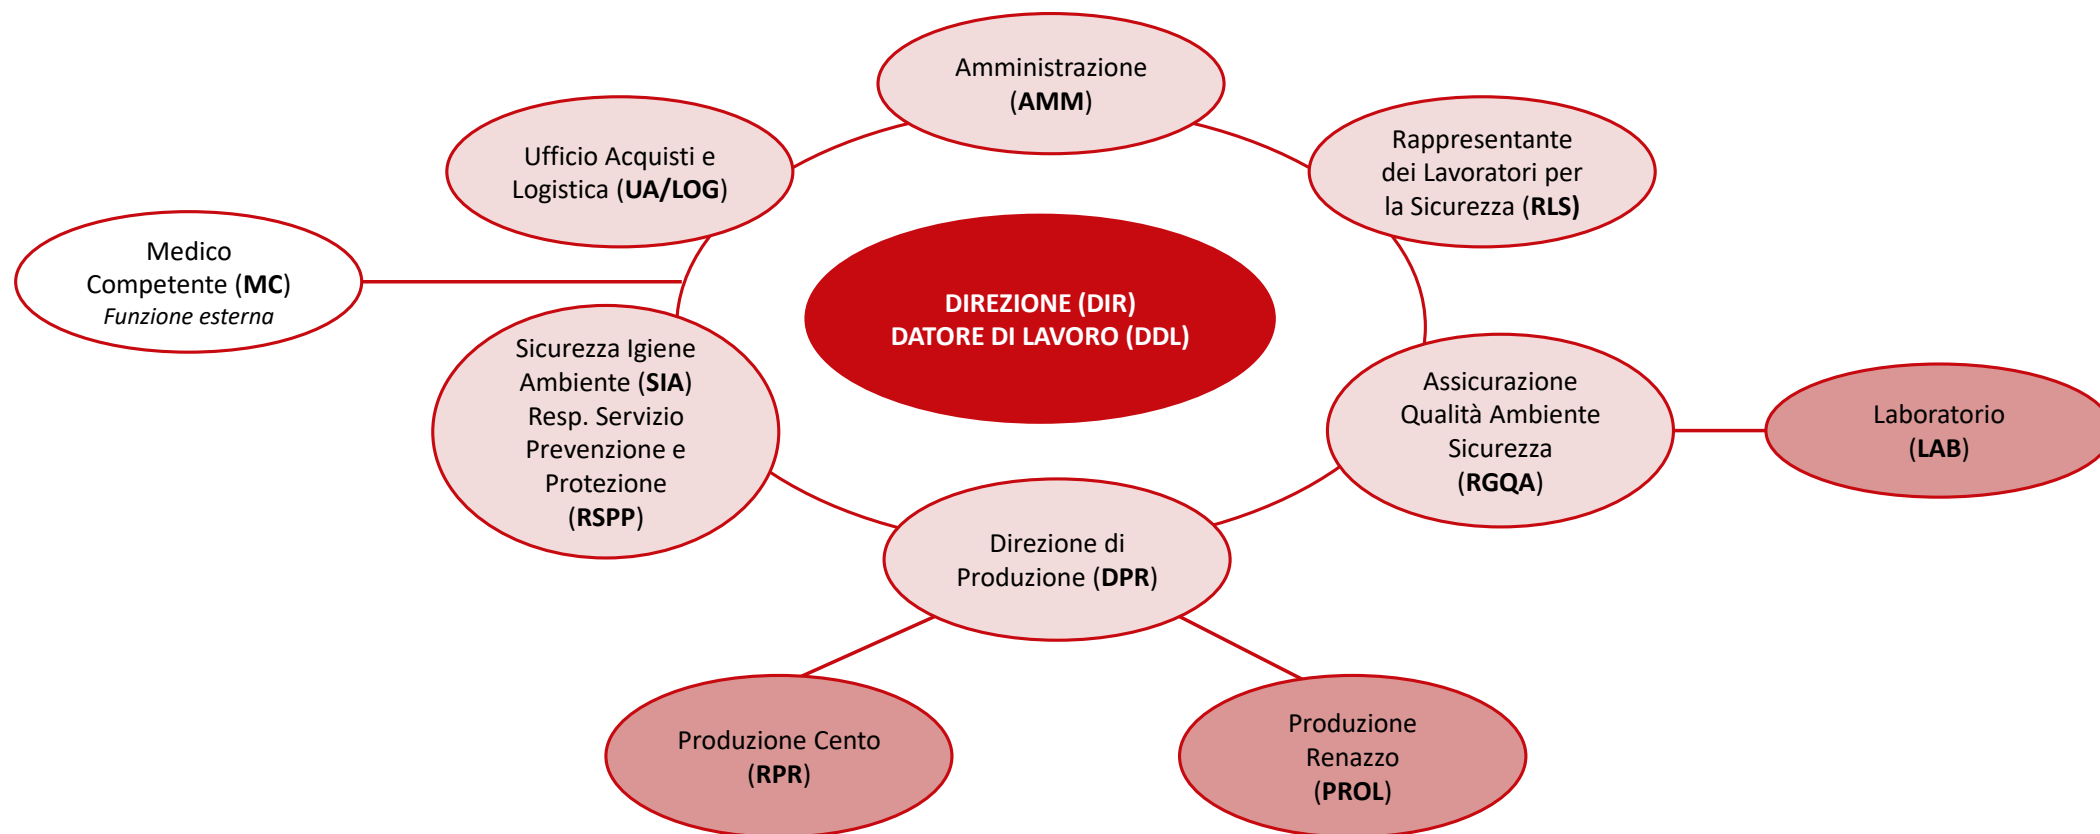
Amministrazione (AMM)

Ufficio Acquisti e Logistica (UA/LOG)

Rappresentante dei Lavoratori per la Sicurezza (RLS)

Medico Competente (MC)
Funzione esterna

DIREZIONE (DIR)
DATORE DI LAVORO (DDL)

Sicurezza Igiene Ambiente (SIA) Resp. Servizio Prevenzione e Protezione (RSPP)

Assicurazione Qualità Ambiente Sicurezza (RGQA)

Laboratorio (LAB)

Direzione di Produzione (DPR)

Produzione Cento (RPR)

Produzione Renazzo (PROL)